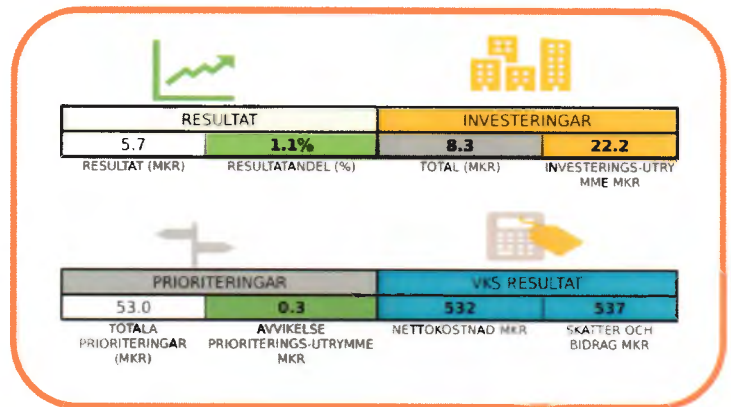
RESULTAT

5.7
RESULTAT (MKR)

1.1%
RESULTATANDEL (%)

INVESTERINGAR

8.3
TOTAL (MKR)

22.2
INVESTERINGS-UTRYMME MKR

PRIORITERINGAR

53.0
TOTALA PRIORITERINGAR (MKR)

0.3
AVVIKELSE PRIORITERINGS-UTRYMME MKR

VKS RESULTAT

532
NETTOKOSTNAD MKR

537
SKATTER OCH BIDRAG MKR